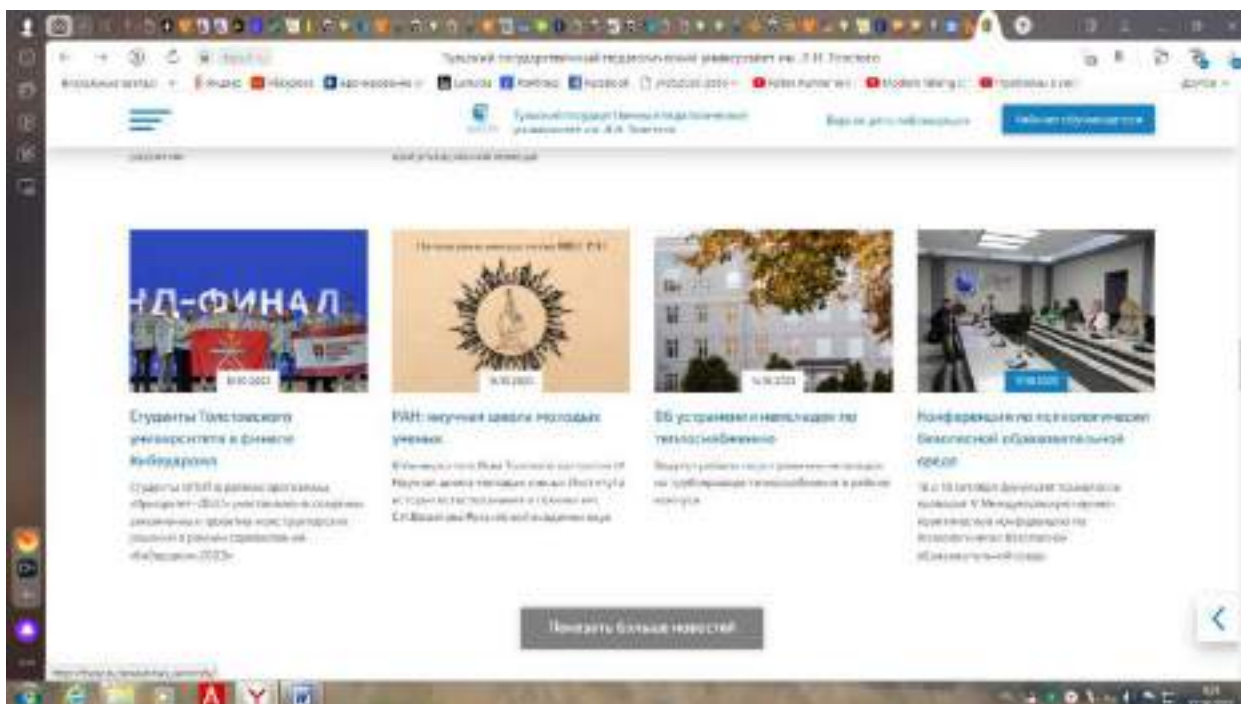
Тульский государственный педагогический университет им. Л.Н. Толстого

Тульский государственный педагогический университет им. Л.Н. Толстого

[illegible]

НД-ФИНАЛ

Студенты Толстовского университета в финале Кибердрома

Студенты ТГПУ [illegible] «Приоритет-2030» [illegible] «Кибердром 2023»

РАН: научная школа молодых ученых

В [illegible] Научная школа молодых ученых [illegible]

65 устройств и материалов по теплоснабжению

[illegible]

Конференция по психологически безопасной образовательной среде

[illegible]

Показать больше новостей